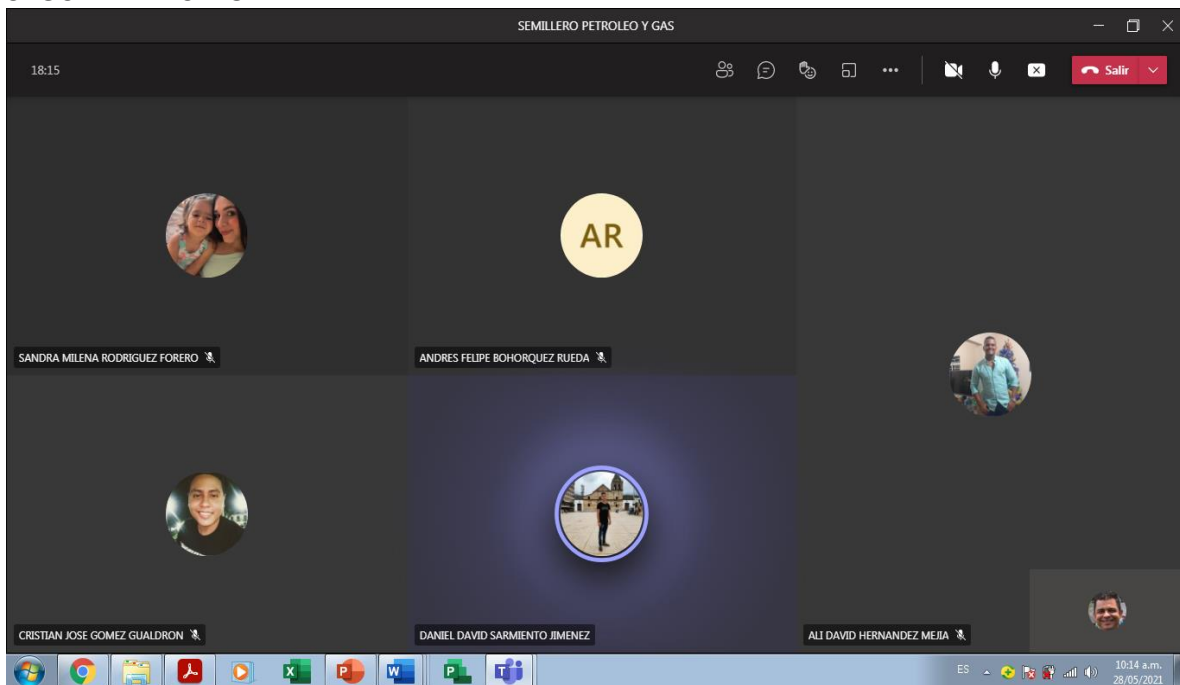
SEMILLERO PETROLEO Y GAS

18:15

Salir

AR

SANDRA MILENA RODRIGUEZ FORERO

ANDRES FELIPE BOHORQUEZ RUEDA

CRISTIAN JOSE GOMEZ GUALDRON

DANIEL DAVID SARMIENTO JIMENEZ

ALI DAVID HERNANDEZ MEJIA

ES

10:14 a.m.
28/05/2021